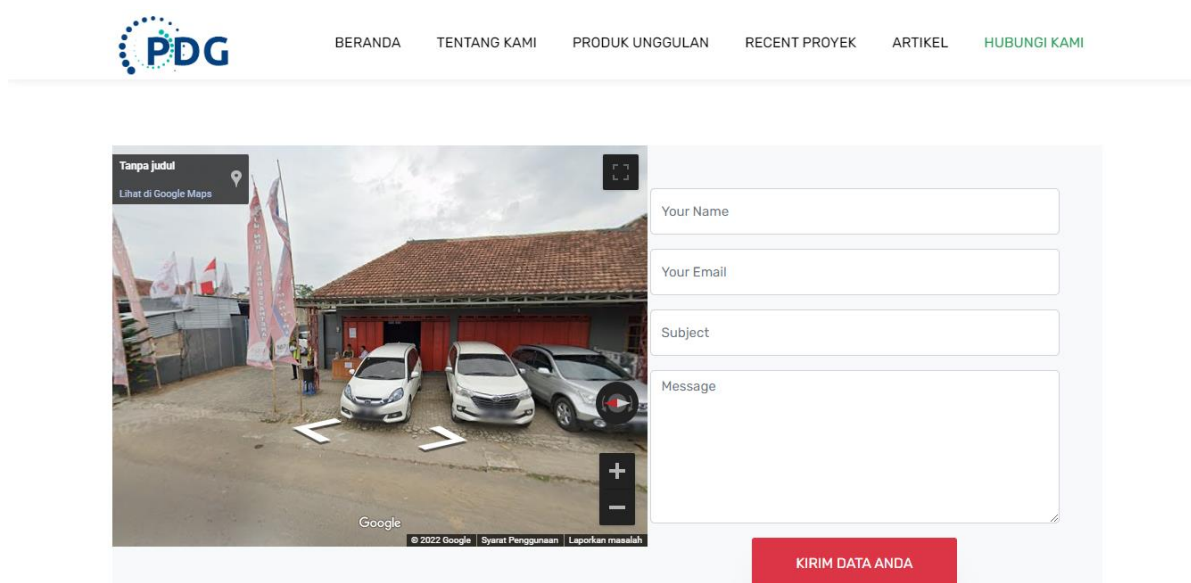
PDG

BERANDA TENTANG KAMI PRODUK UNGGULAN RECENT PROYEK ARTIKEL HUBUNGI KAMI

Tanpa judul
Lihat di Google Maps

Google
© 2022 Google | Syarat Penggunaan | Laporkan masalah

Your Name

Your Email

Subject

Message

KIRIM DATA ANDA